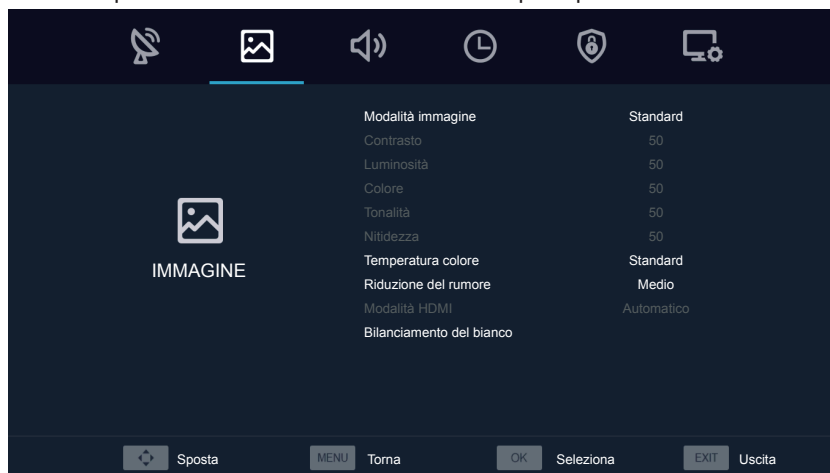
IMMAGINE

| | |
|---|---|
| Modalità immagine | Standard |
| Contrasto | 50 |
| Luminosità | 50 |
| Colore | 50 |
| Tonalità | 50 |
| Nitidezza | 50 |
| Temperatura colore | Standard |
| Riduzione del rumore | Medio |
| Modalità HDMI | Automatico |
| Bilanciamento del bianco | |

Sposta MENU Torna OK Seleziona EXIT Uscita